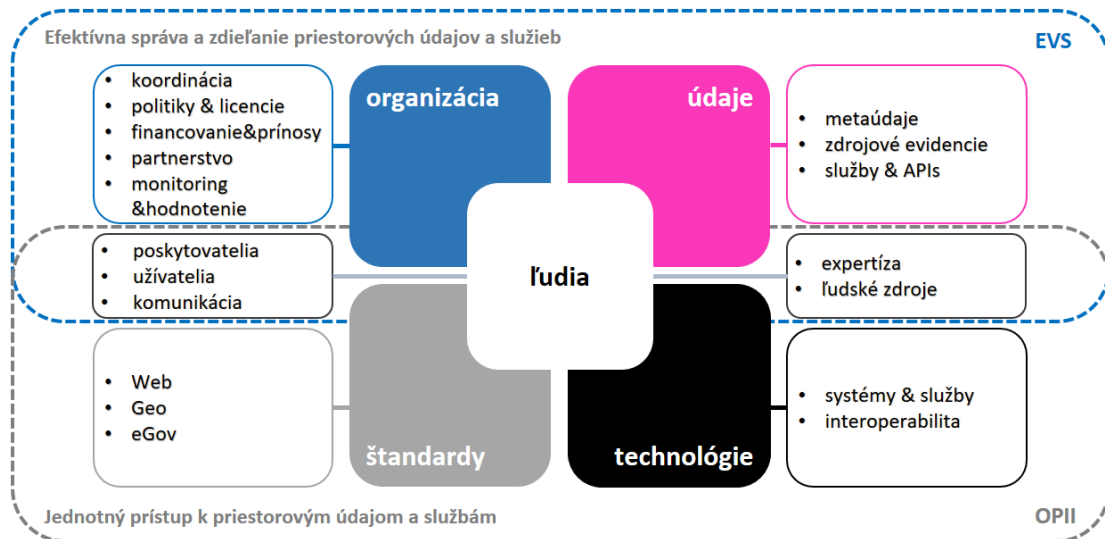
Efektívna správa a zdieľanie priestorových údajov a služieb

EVS

- koordinácia
- politiky & licencie
- financovanie&prínosy
- partnerstvo
- monitoring &hodnotenie

organizácia

údaje

- metaúdaje
- zdrojové evidencie
- služby & APIs

- poskytovatelia
- užívatelia
- komunikácia

ľudia

- expertíza
- ľudské zdroje

- Web
- Geo
- eGov

štandardy

technológie

- systémy & služby
- interoperabilita

Jednotný prístup k priestorovým údajom a službám

OPII